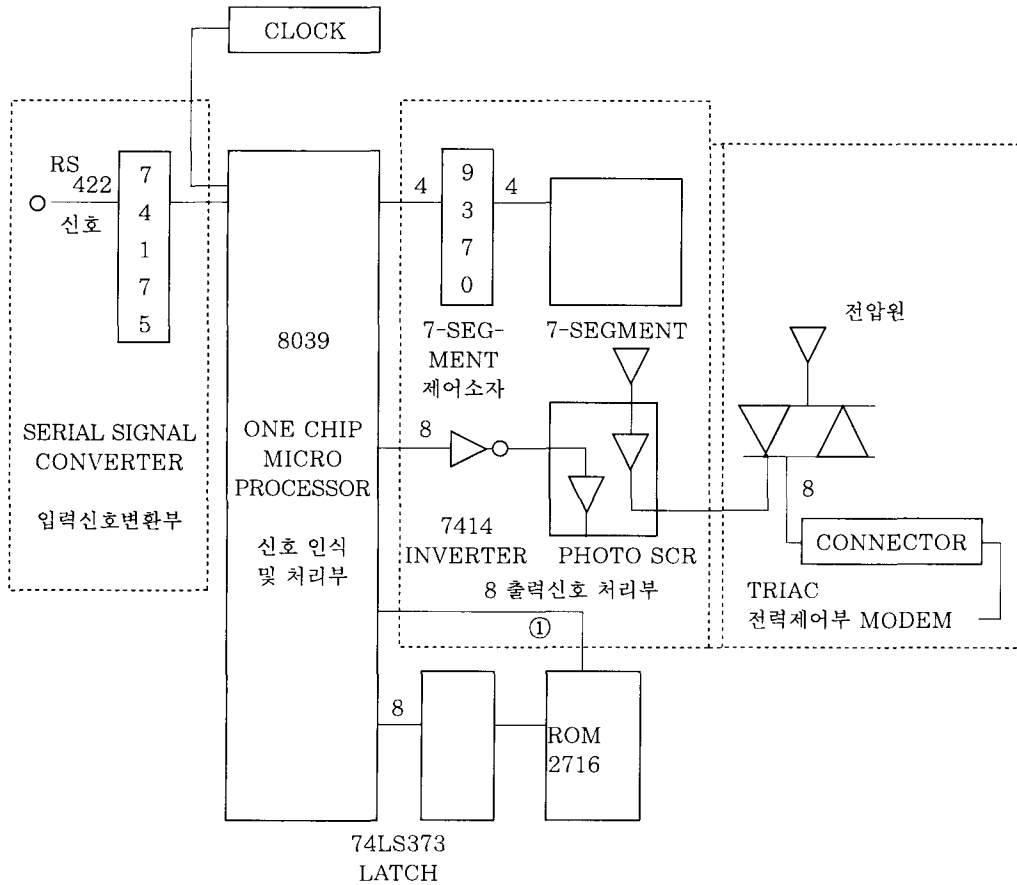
CLOCK

RS 422 신호

7 4 1 7 5

SERIAL SIGNAL CONVERTER

입력신호변환부

8039

ONE CHIP MICRO PROCESSOR

신호 인식 및 처리부

4

9 3 7 0

4

7-SEG-MENT 제어소자

7-SEGMENT

8

7414 INVERTER

PHOTO SCR

8 출력신호 처리부

전압원

8

CONNECTOR

TRIAC 전력제어부 MODEM

①

8

ROM 2716

74LS373 LATCH